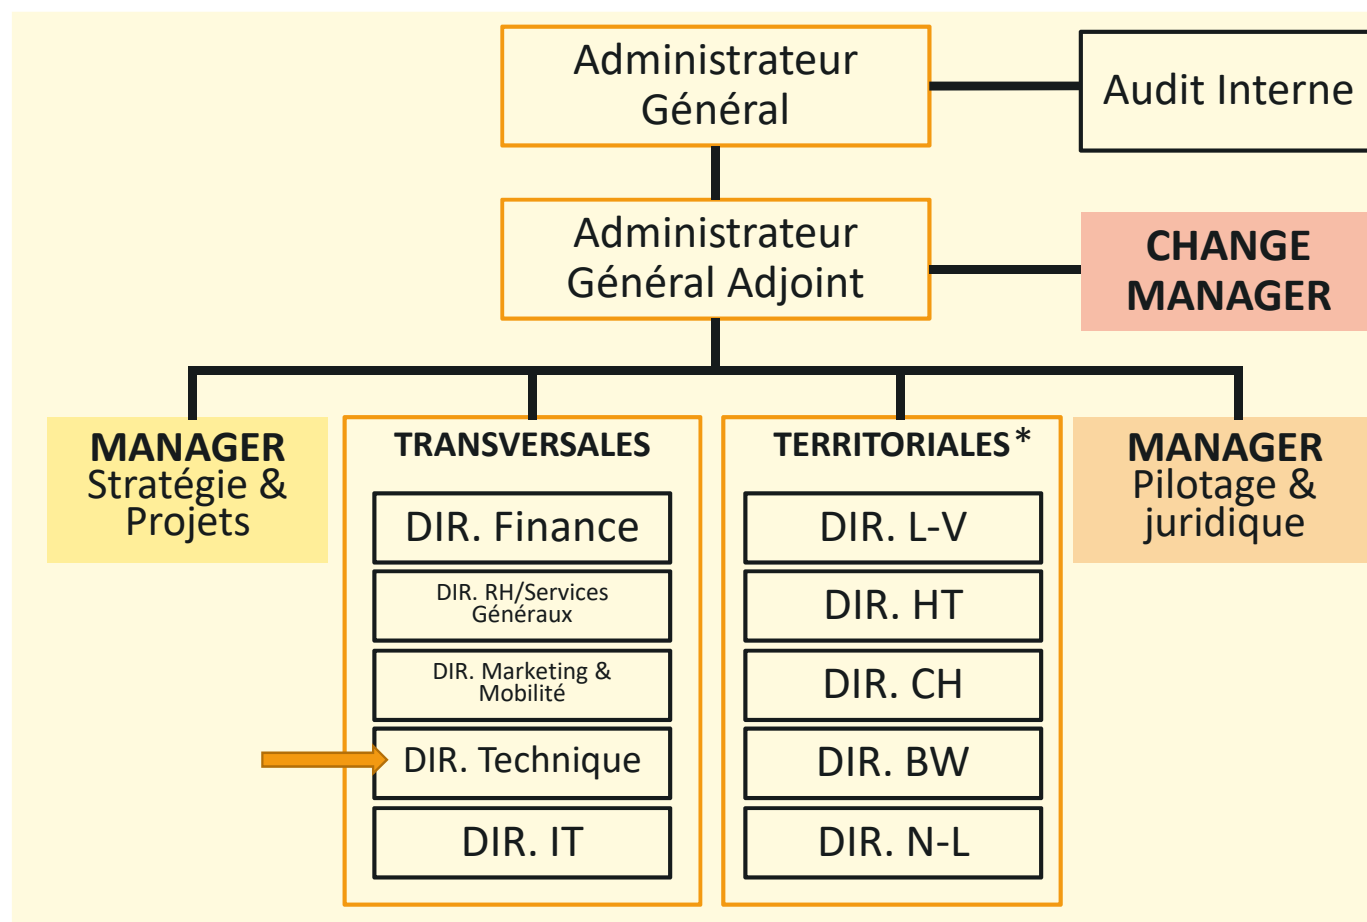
Administrateur Général

Audit Interne

Administrateur Général Adjoint

CHANGE MANAGER

MANAGER
Stratégie & Projets

TRANSVERSALES

DIR. Finance

DIR. RH/Services Généraux

DIR. Marketing & Mobilité

DIR. Technique

DIR. IT

TERRITORIALES*

DIR. L-V

DIR. HT

DIR. CH

DIR. BW

DIR. N-L

MANAGER
Pilotage & juridique